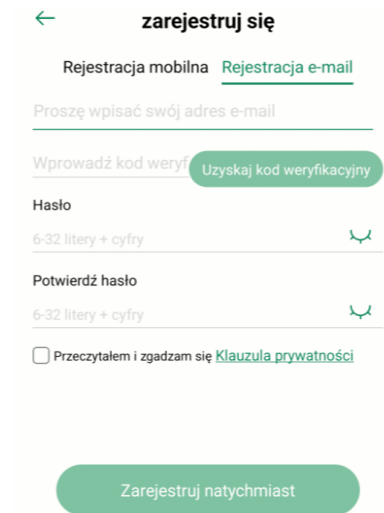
zarejestruj się

Rejestracja mobilna Rejestracja e-mail

Proszę wpisać swój adres e-mail

Wprowadź kod weryf

Uzyskaj kod weryfikacyjny

Hasło

6-32 litery + cyfry

Potwierdź hasło

6-32 litery + cyfry

Przeczytałem i zgadzam się Klauzula prywatności

Zarejestruj natychmiast